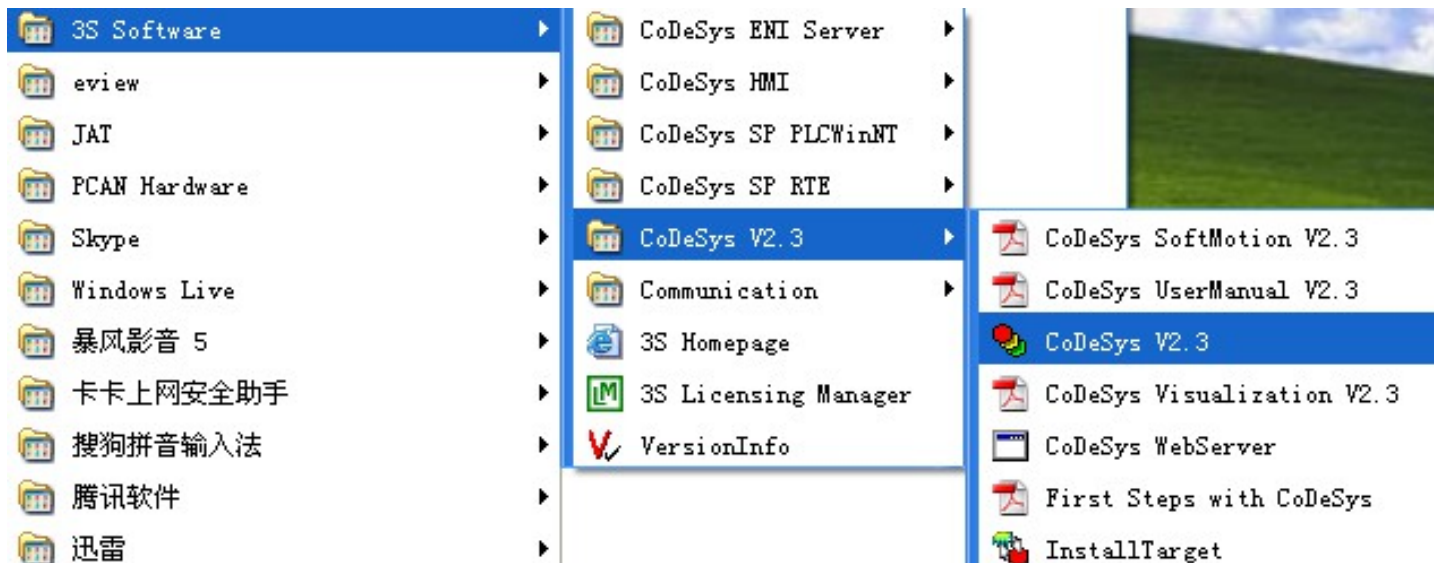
3S Software
eview
JAT
PCAN Hardware
Skype
Windows Live
暴风影音 5
卡卡上网安全助手
搜狗拼音输入法
腾讯软件
迅雷

CoDeSys ENI Server
CoDeSys HMI
CoDeSys SP PLCWinNT
CoDeSys SP RTE
CoDeSys V2.3
Communication
3S Homepage
3S Licensing Manager
VersionInfo

CoDeSys SoftMotion V2.3
CoDeSys UserManual V2.3
CoDeSys V2.3
CoDeSys Visualization V2.3
CoDeSys WebServer
First Steps with CoDeSys
InstallTarget